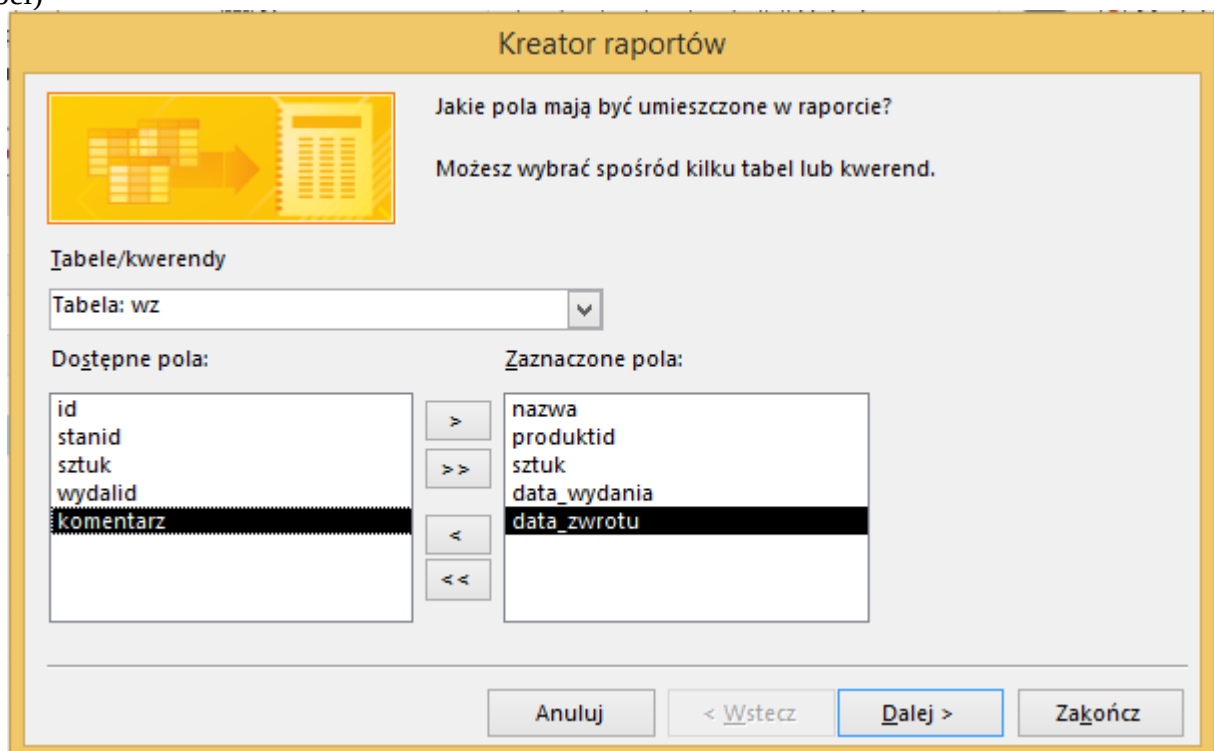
Kreator raportów

Jakie pola mają być umieszczone w raporcie?

Możesz wybrać spośród kilku tabel lub kwerend.

Tabele/kwerendy

Tabela: wz

Dostępne pola:

id
stanid
sztuk
wydalid
komentarz

>
>>
<
<<

Zaznaczone pola:

nazwa
produktid
sztuk
data_wydania
data_zwrotu

Anuluj

< Wstecz

Dalej >

Zakończ